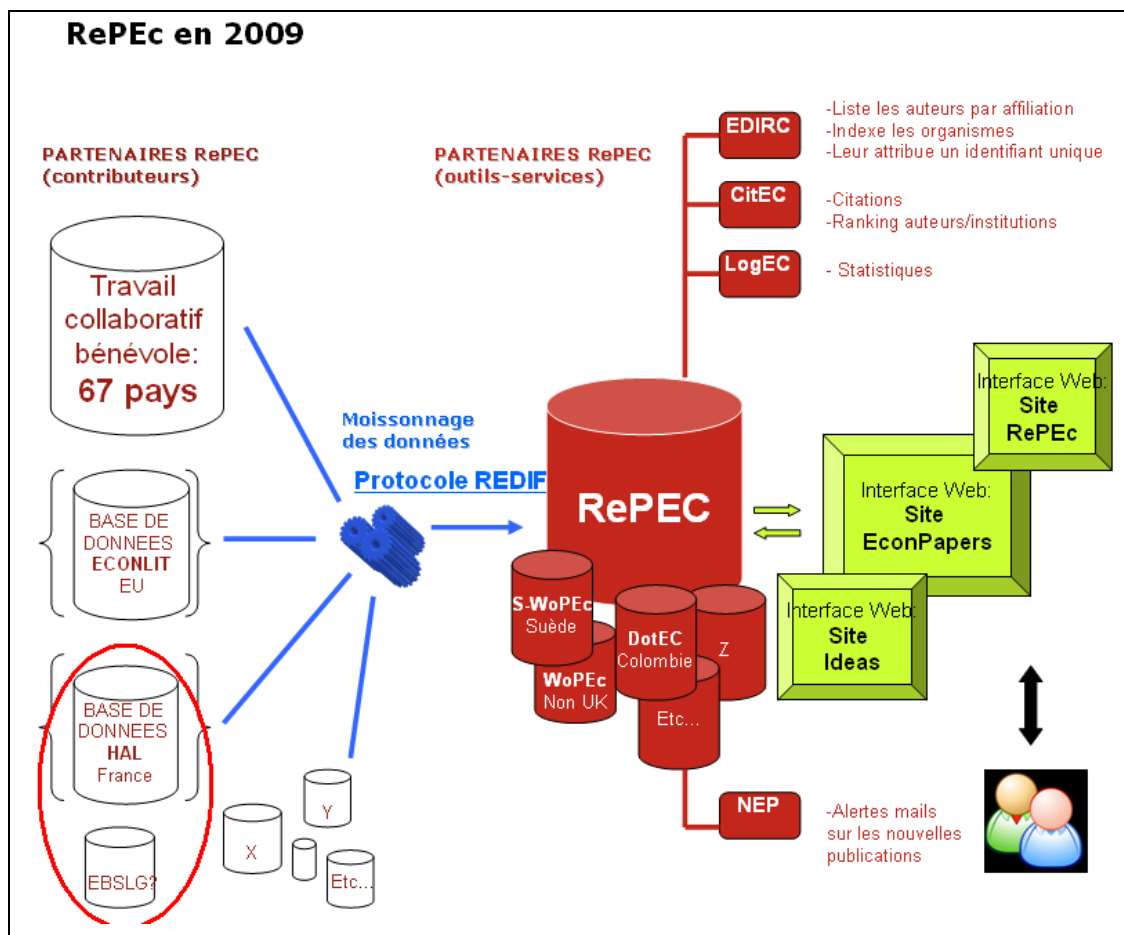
RePEc en 2009

PARTENAIRES RePEC
(contributeurs)

Travail collaboratif bénévole:
67 pays

BASE DE DONNEES
ECONLIT
EU

BASE DE DONNEES
HAL
France

EBSLG?

X

Y

Etc...

Moissonnage des données

Protocole REDIF

PARTENAIRES RePEC
(outils-services)

EDIRC
-Liste les auteurs par affiliation
-Indexe les organismes
-Leur attribue un identifiant unique

CitEC
-Citations
-Ranking auteurs/institutions

LogEC
- Statistiques

RePEC

S-WoPEc
Suède

WoPEc
Non UK

DotEC
Colombie

Z

Etc...

NEP
-Alertes mails sur les nouvelles publications

Interface Web:
Site
RePEc

Interface Web:
Site
EconPapers

Interface Web:
Site
Ideas